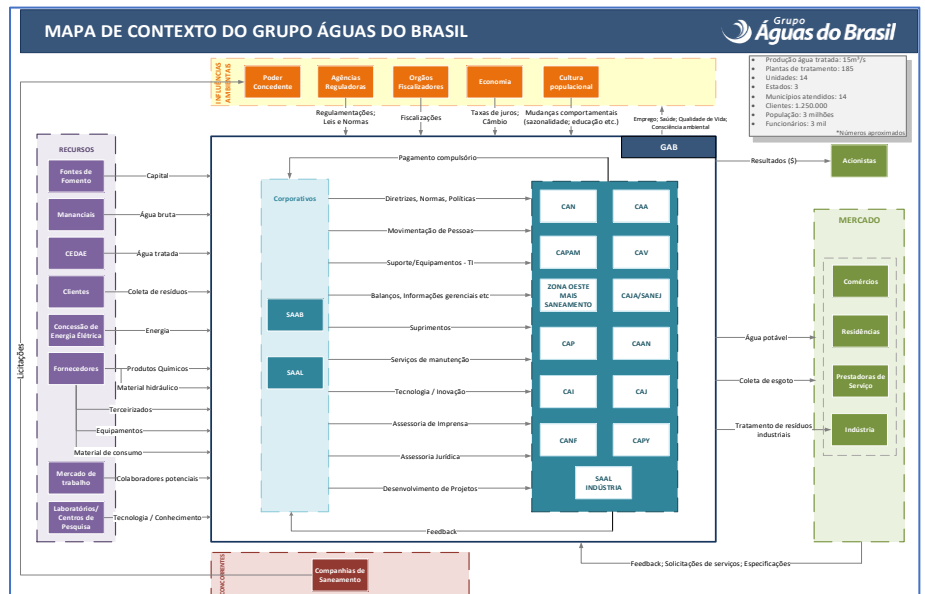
MAPA DE CONTEXTO DO GRUPO ÁGUAS DO BRASIL

Grupo Águas do Brasil

Produção água tratada: 15m³/s
Plantas de tratamento: 185
Unidades: 14
Estados: 3
Municípios atendidos: 14
Clientes: 1.250.000
População: 3 milhões
Funcionários: 3 mil
*Números aproximados

INFLUÊNCIAS AMBIENTAIS

Poder Concedente

Agências Reguladoras

Orgãos Fiscalizadores

Economia

Cultura populacional

Regulamentações; Leis e Normas

Fiscalizações

Taxas de juros; Câmbio

Mudanças comportamentais (sazonalidade; educação etc.)

Emprego; Saúde; Qualidade de Vida; Consciência ambiental

GAB

Resultados ($)

Acionistas

RECURSOS

Fontes de Fomento

Capital

Mananciais

Água bruta

CEDAE

Água tratada

Clientes

Coleta de resíduos

Concessão de Energia Elétrica

Energia

Fornecedores

Produtos Químicos

Material hidráulico

Terceirizados

Equipamentos

Material de consumo

Mercado de trabalho

Colaboradores potenciais

Laboratórios/ Centros de Pesquisa

Tecnologia / Conhecimento

Licitações

Pagamento compulsório

Corporativos

SAAB

SAAL

Diretrizes, Normas, Políticas

Movimentação de Pessoas

Suporte/Equipamentos - TI

Balanços, Informações gerenciais etc

Suprimentos

Serviços de manutenção

Tecnologia / Inovação

Assessoria de Imprensa

Assessoria Jurídica

Desenvolvimento de Projetos

Feedback

CAN

CAA

CAPAM

CAV

ZONA OESTE MAIS SANEAMENTO

CAJA/SANEJ

CAP

CAAN

CAI

CAJ

CANF

CAPY

SAAL INDÚSTRIA

MERCADO

Água potável

Coleta de esgoto

Tratamento de resíduos industriais

Comércios

Residências

Prestadoras de Serviço

Indústria

Feedback; Solicitações de serviços; Especificações

CONCORRENTES

Companhias de Saneamento